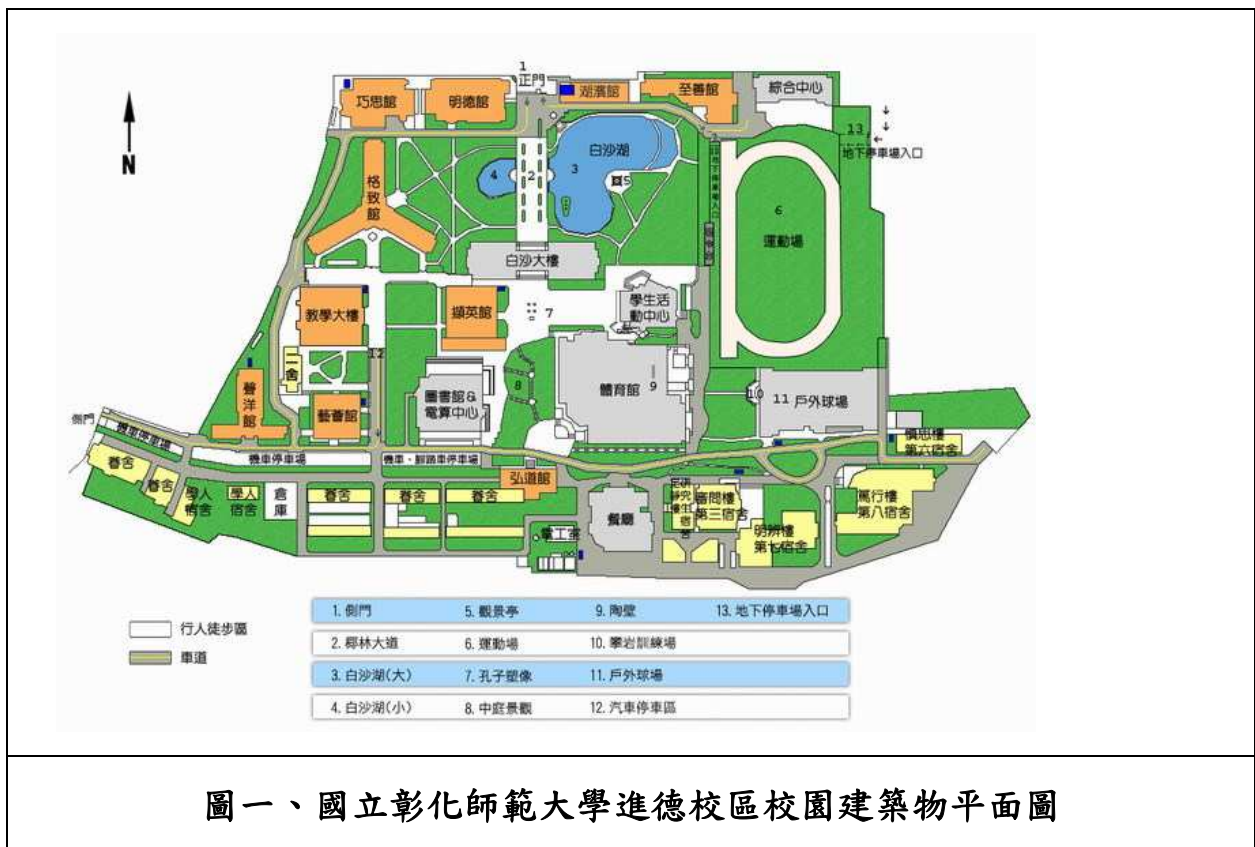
1 正門
巧思館
明德館
湖濱館
至善館
綜合中心
13
地下停車場入口
N
格致館
4
2
3
白沙湖
5
6
運動場
白沙大樓
教學大樓
擷英館
7
學生活動中心
12
一舍
8
體育館
9
10
11 戶外球場
譽洋館
藝藝館
圖書館&電算中心
側門
機車停車場
機車、腳踏車停車場
慎思樓第六宿舍
舂舍
舂舍
學人宿舍
學人宿舍
倉庫
舂舍
舂舍
舂舍
弘道館
餐廳
審問樓第三宿舍
篤行樓第八宿舍
明辨樓第七宿舍
電工室
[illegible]

行人徒步區
車道

| 1. 側門 | 5. 觀景亭 | 9. 陶壁 | 13. 地下停車場入口 |
|---|---|---|---|
| 2. 椰林大道 | 6. 運動場 | 10. 攀岩訓練場 | |
| 3. 白沙湖(大) | 7. 孔子塑像 | 11. 戶外球場 | |
| 4. 白沙湖(小) | 8. 中庭景觀 | 12. 汽車停車區 | |

圖一、國立彰化師範大學進德校區校園建築物平面圖